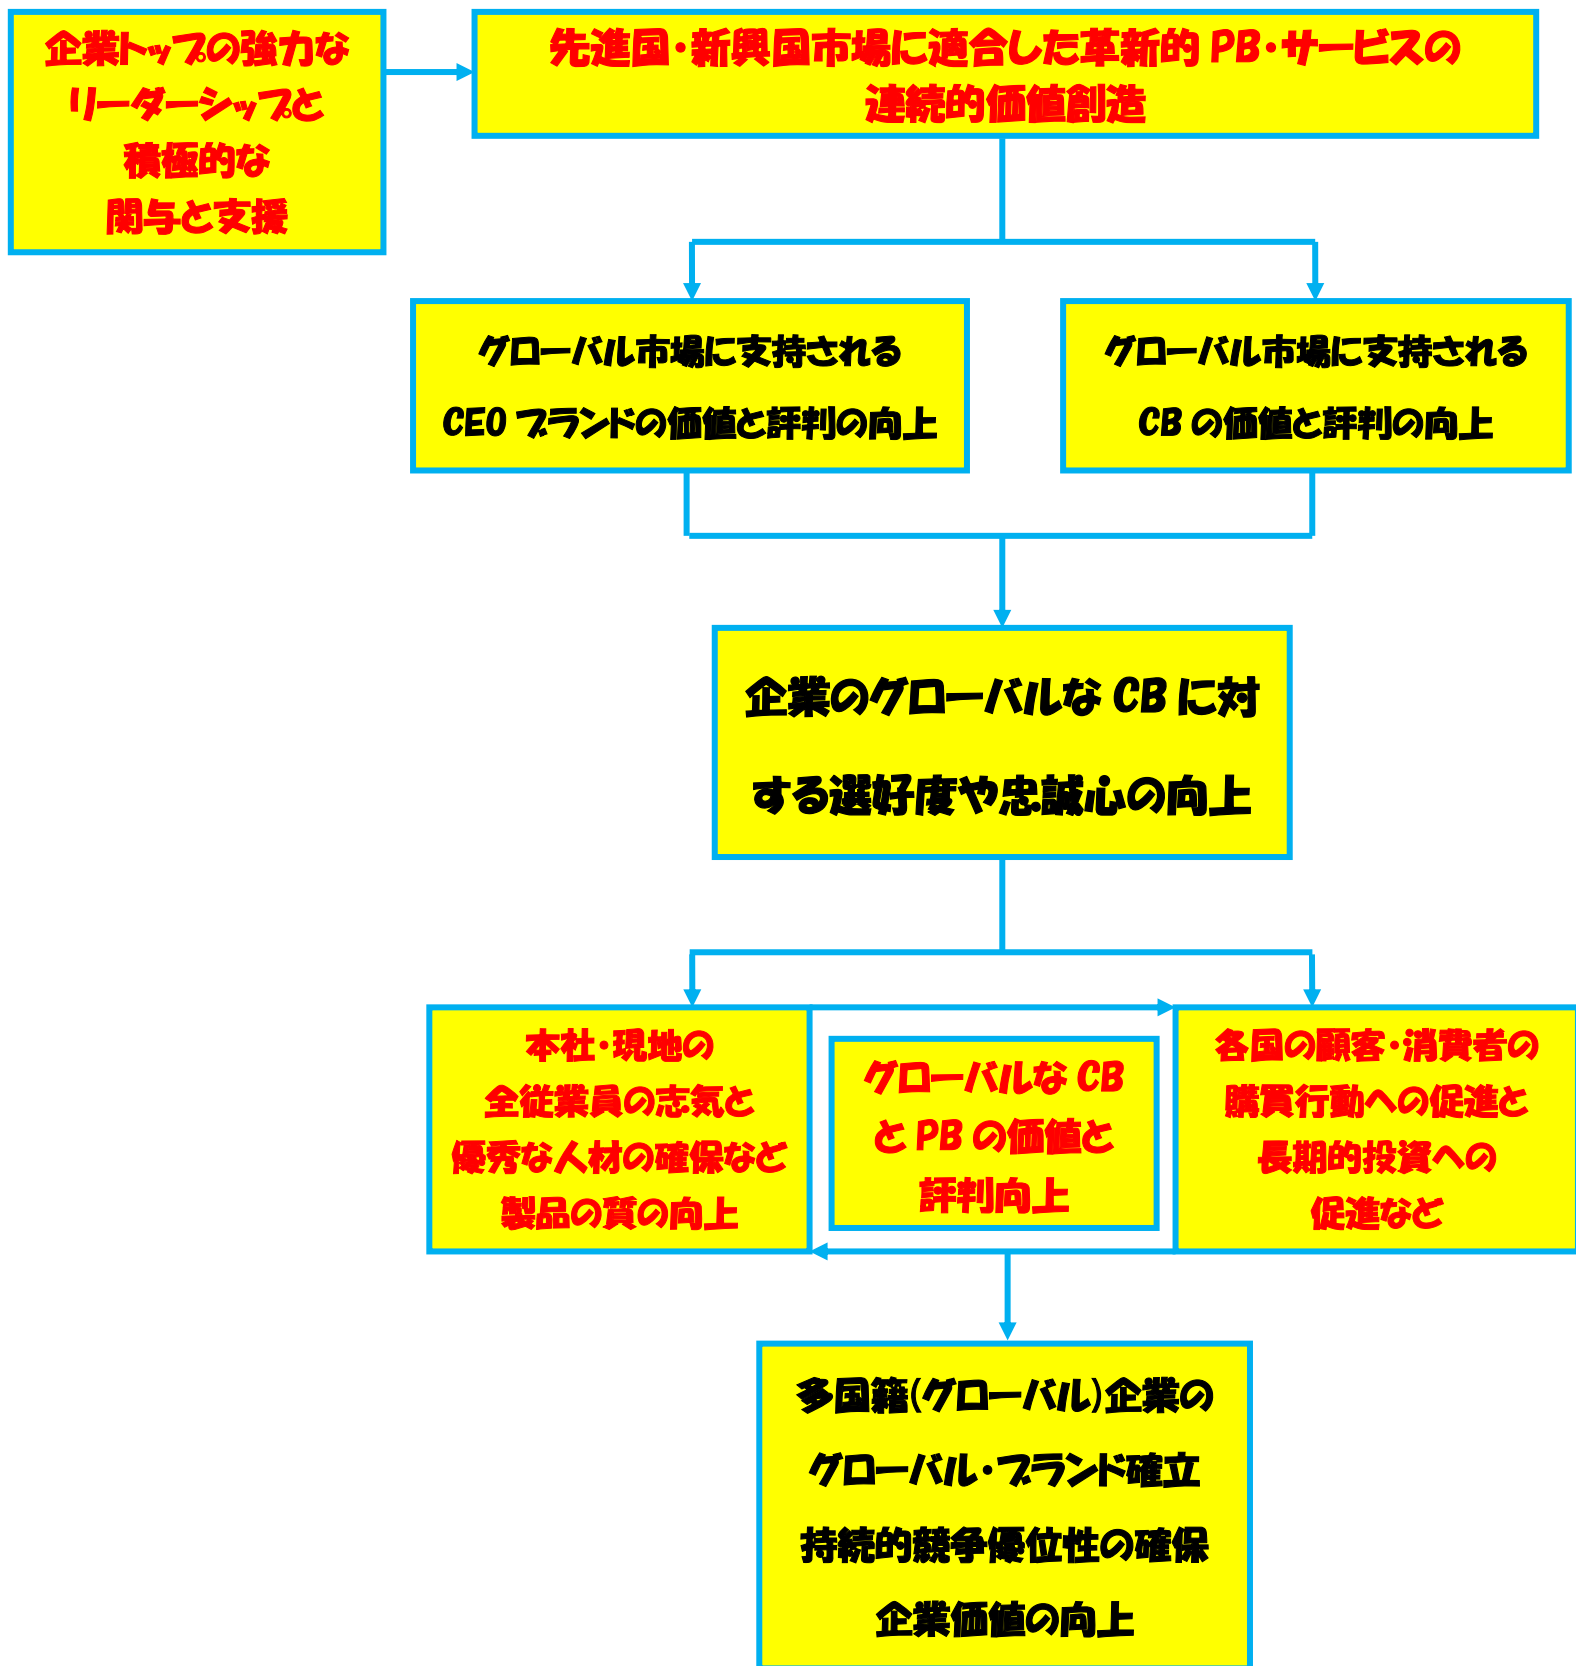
企業トップの強力なリーダーシップと積極的な関与と支援

先進国・新興国市場に適合した革新的 PB・サービスの連続的価値創造

グローバル市場に支持される CEO ブランドの価値と評判の向上

グローバル市場に支持される CB の価値と評判の向上

企業のグローバルな CB に対する選好度や忠誠心の向上

本社・現地の全従業員の志気と優秀な人材の確保など製品の質の向上

グローバルな CB と PB の価値と評判向上

各国の顧客・消費者の購買行動への促進と長期的投資への促進など

多国籍(グローバル)企業のグローバル・ブランド確立持続的競争優位性の確保企業価値の向上